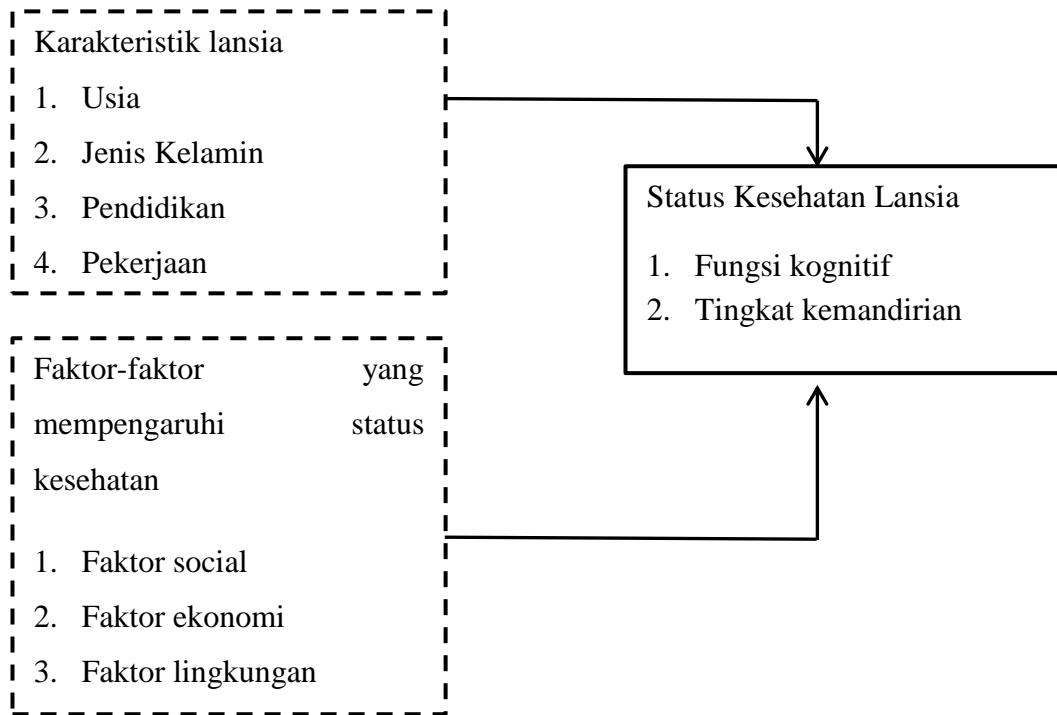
Karakteristik lansia

1. Usia
2. Jenis Kelamin
3. Pendidikan
4. Pekerjaan

Status Kesehatan Lansia

1. Fungsi kognitif
2. Tingkat kemandirian

Faktor-faktor yang mempengaruhi status kesehatan

1. Faktor social
2. Faktor ekonomi
3. Faktor lingkungan